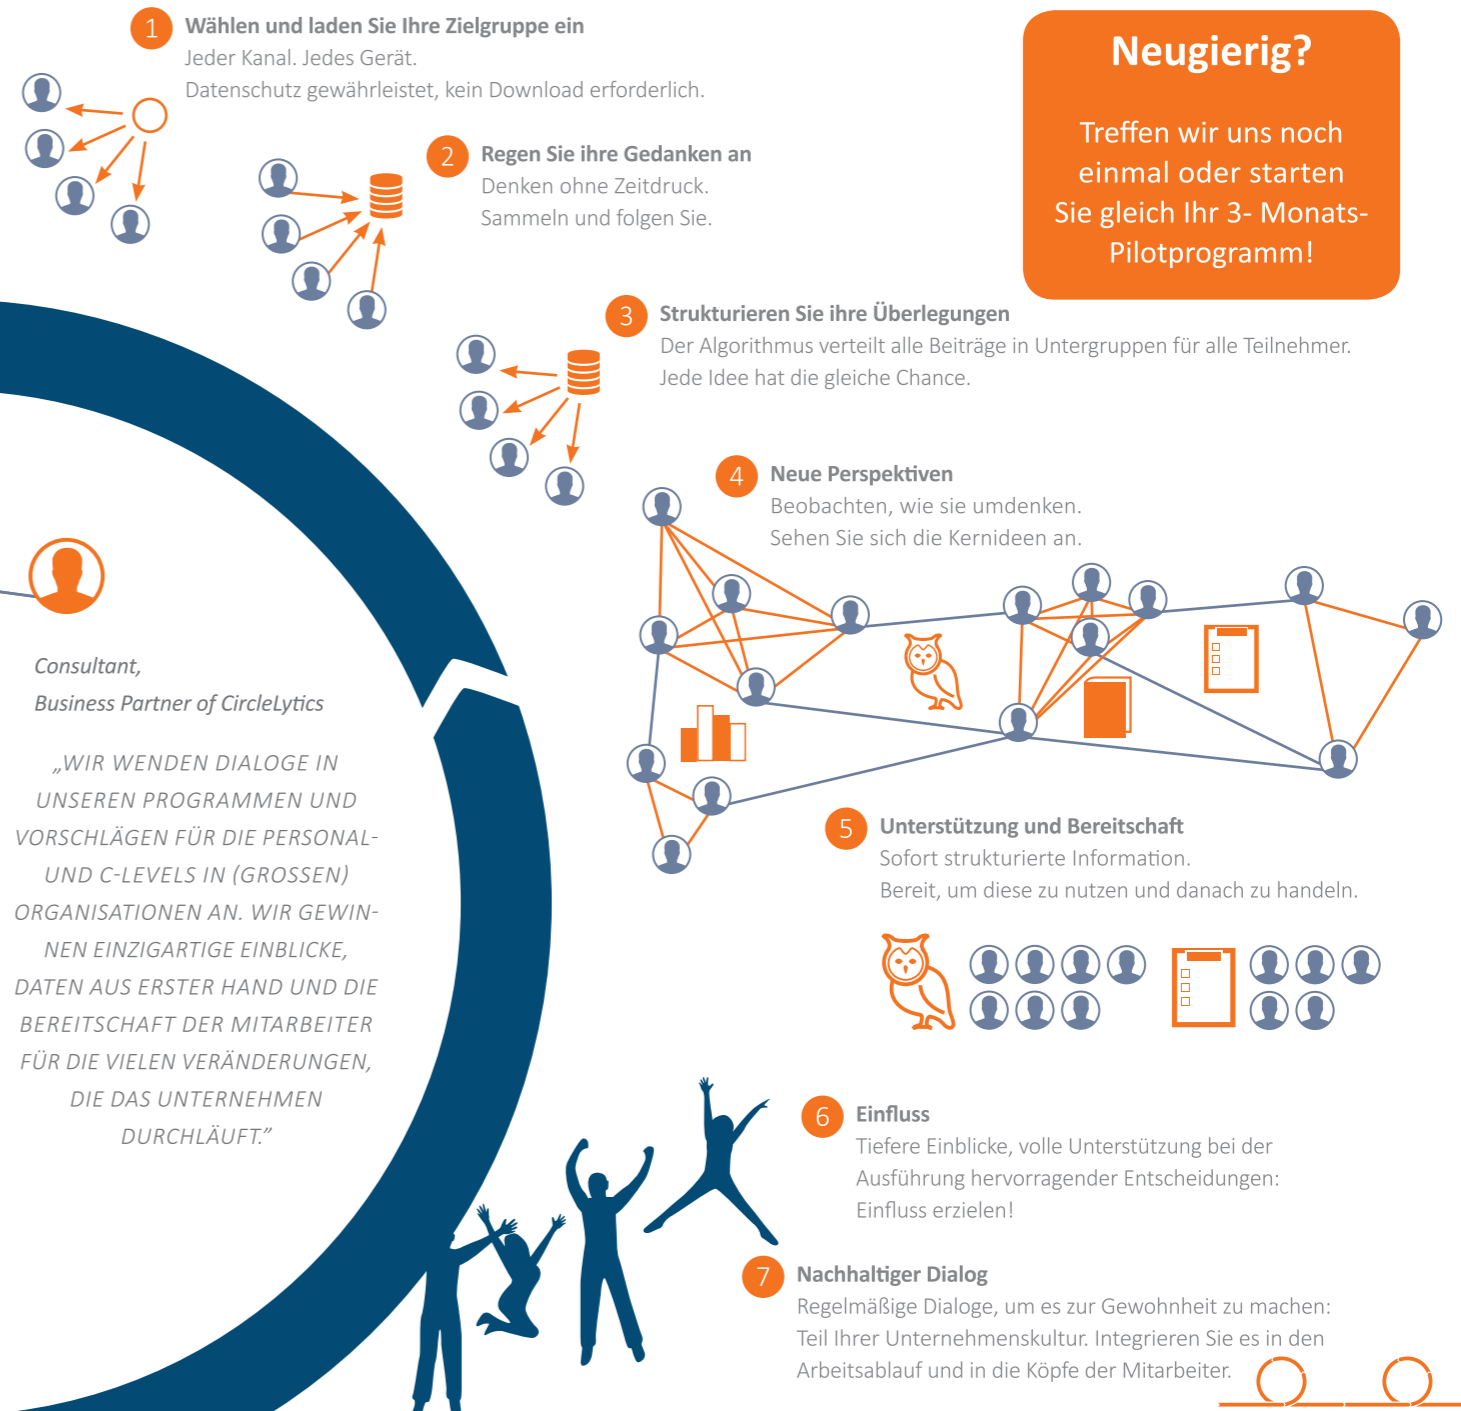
1 Wählen und laden Sie Ihre Zielgruppe ein
Jeder Kanal. Jedes Gerät.
Datenschutz gewährleistet, kein Download erforderlich.

Neugierig?

Treffen wir uns noch einmal oder starten Sie gleich Ihr 3- Monats-Pilotprogramm!

2 Regen Sie ihre Gedanken an
Denken ohne Zeitdruck.
Sammeln und folgen Sie.

3 Strukturieren Sie ihre Überlegungen
Der Algorithmus verteilt alle Beiträge in Untergruppen für alle Teilnehmer.
Jede Idee hat die gleiche Chance.

4 Neue Perspektiven
Beobachten, wie sie umdenken.
Sehen Sie sich die Kernideen an.

Consultant,
Business Partner of CircleLytics

„WIR WENDEN DIALOGE IN UNSEREN PROGRAMMEN UND VORSCHLÄGEN FÜR DIE PERSONAL- UND C-LEVELS IN (GROSSEN) ORGANISATIONEN AN. WIR GEWINNEN EINZIGARTIGE EINBLICKE, DATEN AUS ERSTER HAND UND DIE BEREITSCHAFT DER MITARBEITER FÜR DIE VIELEN VERÄNDERUNGEN, DIE DAS UNTERNEHMEN DURCHLÄUFT."

5 Unterstützung und Bereitschaft
Sofort strukturierte Information.
Bereit, um diese zu nutzen und danach zu handeln.

6 Einfluss
Tiefere Einblicke, volle Unterstützung bei der Ausführung hervorragender Entscheidungen: Einfluss erzielen!

7 Nachhaltiger Dialog
Regelmäßige Dialoge, um es zur Gewohnheit zu machen: Teil Ihrer Unternehmenskultur. Integrieren Sie es in den Arbeitsablauf und in die Köpfe der Mitarbeiter.